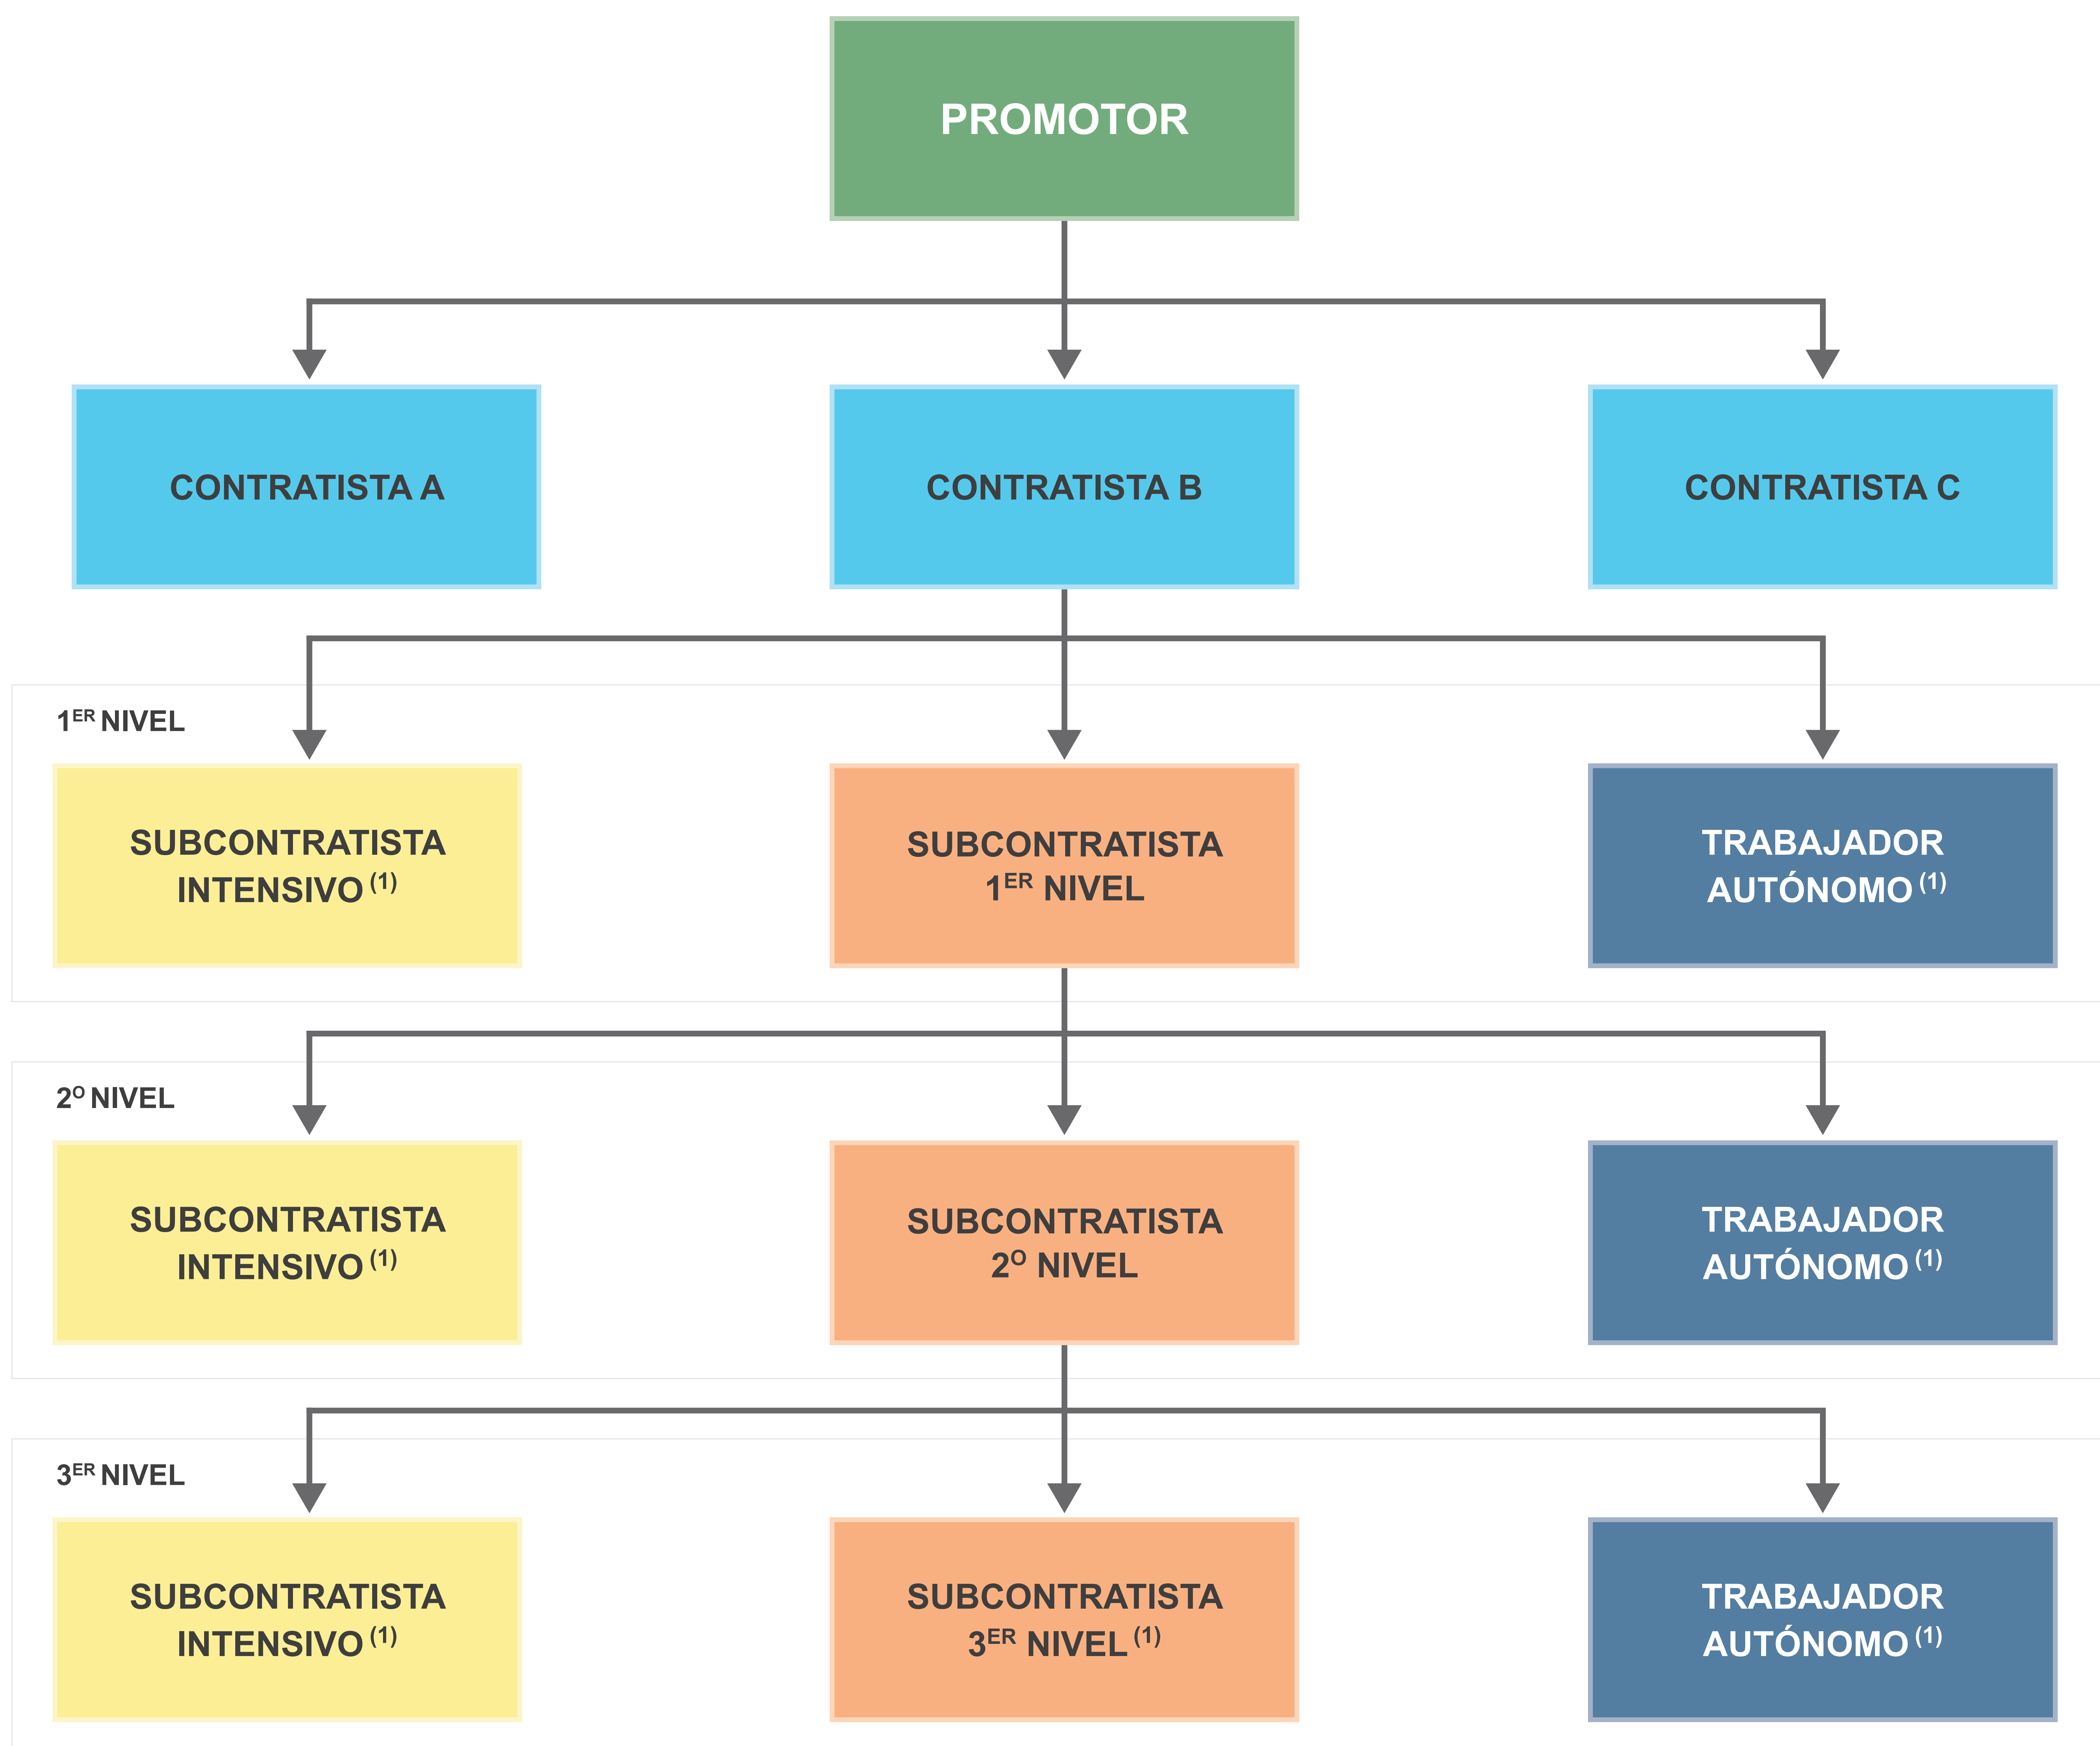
PROMOTOR

CONTRATISTA A

CONTRATISTA B

CONTRATISTA C

$1^{ER}$ NIVEL

SUBCONTRATISTA INTENSIVO $^{(1)}$

SUBCONTRATISTA $1^{ER}$ NIVEL

TRABAJADOR AUTÓNOMO $^{(1)}$

$2^{O}$ NIVEL

SUBCONTRATISTA INTENSIVO $^{(1)}$

SUBCONTRATISTA $2^{O}$ NIVEL

TRABAJADOR AUTÓNOMO $^{(1)}$

$3^{ER}$ NIVEL

SUBCONTRATISTA INTENSIVO $^{(1)}$

SUBCONTRATISTA $3^{ER}$ NIVEL $^{(1)}$

TRABAJADOR AUTÓNOMO $^{(1)}$